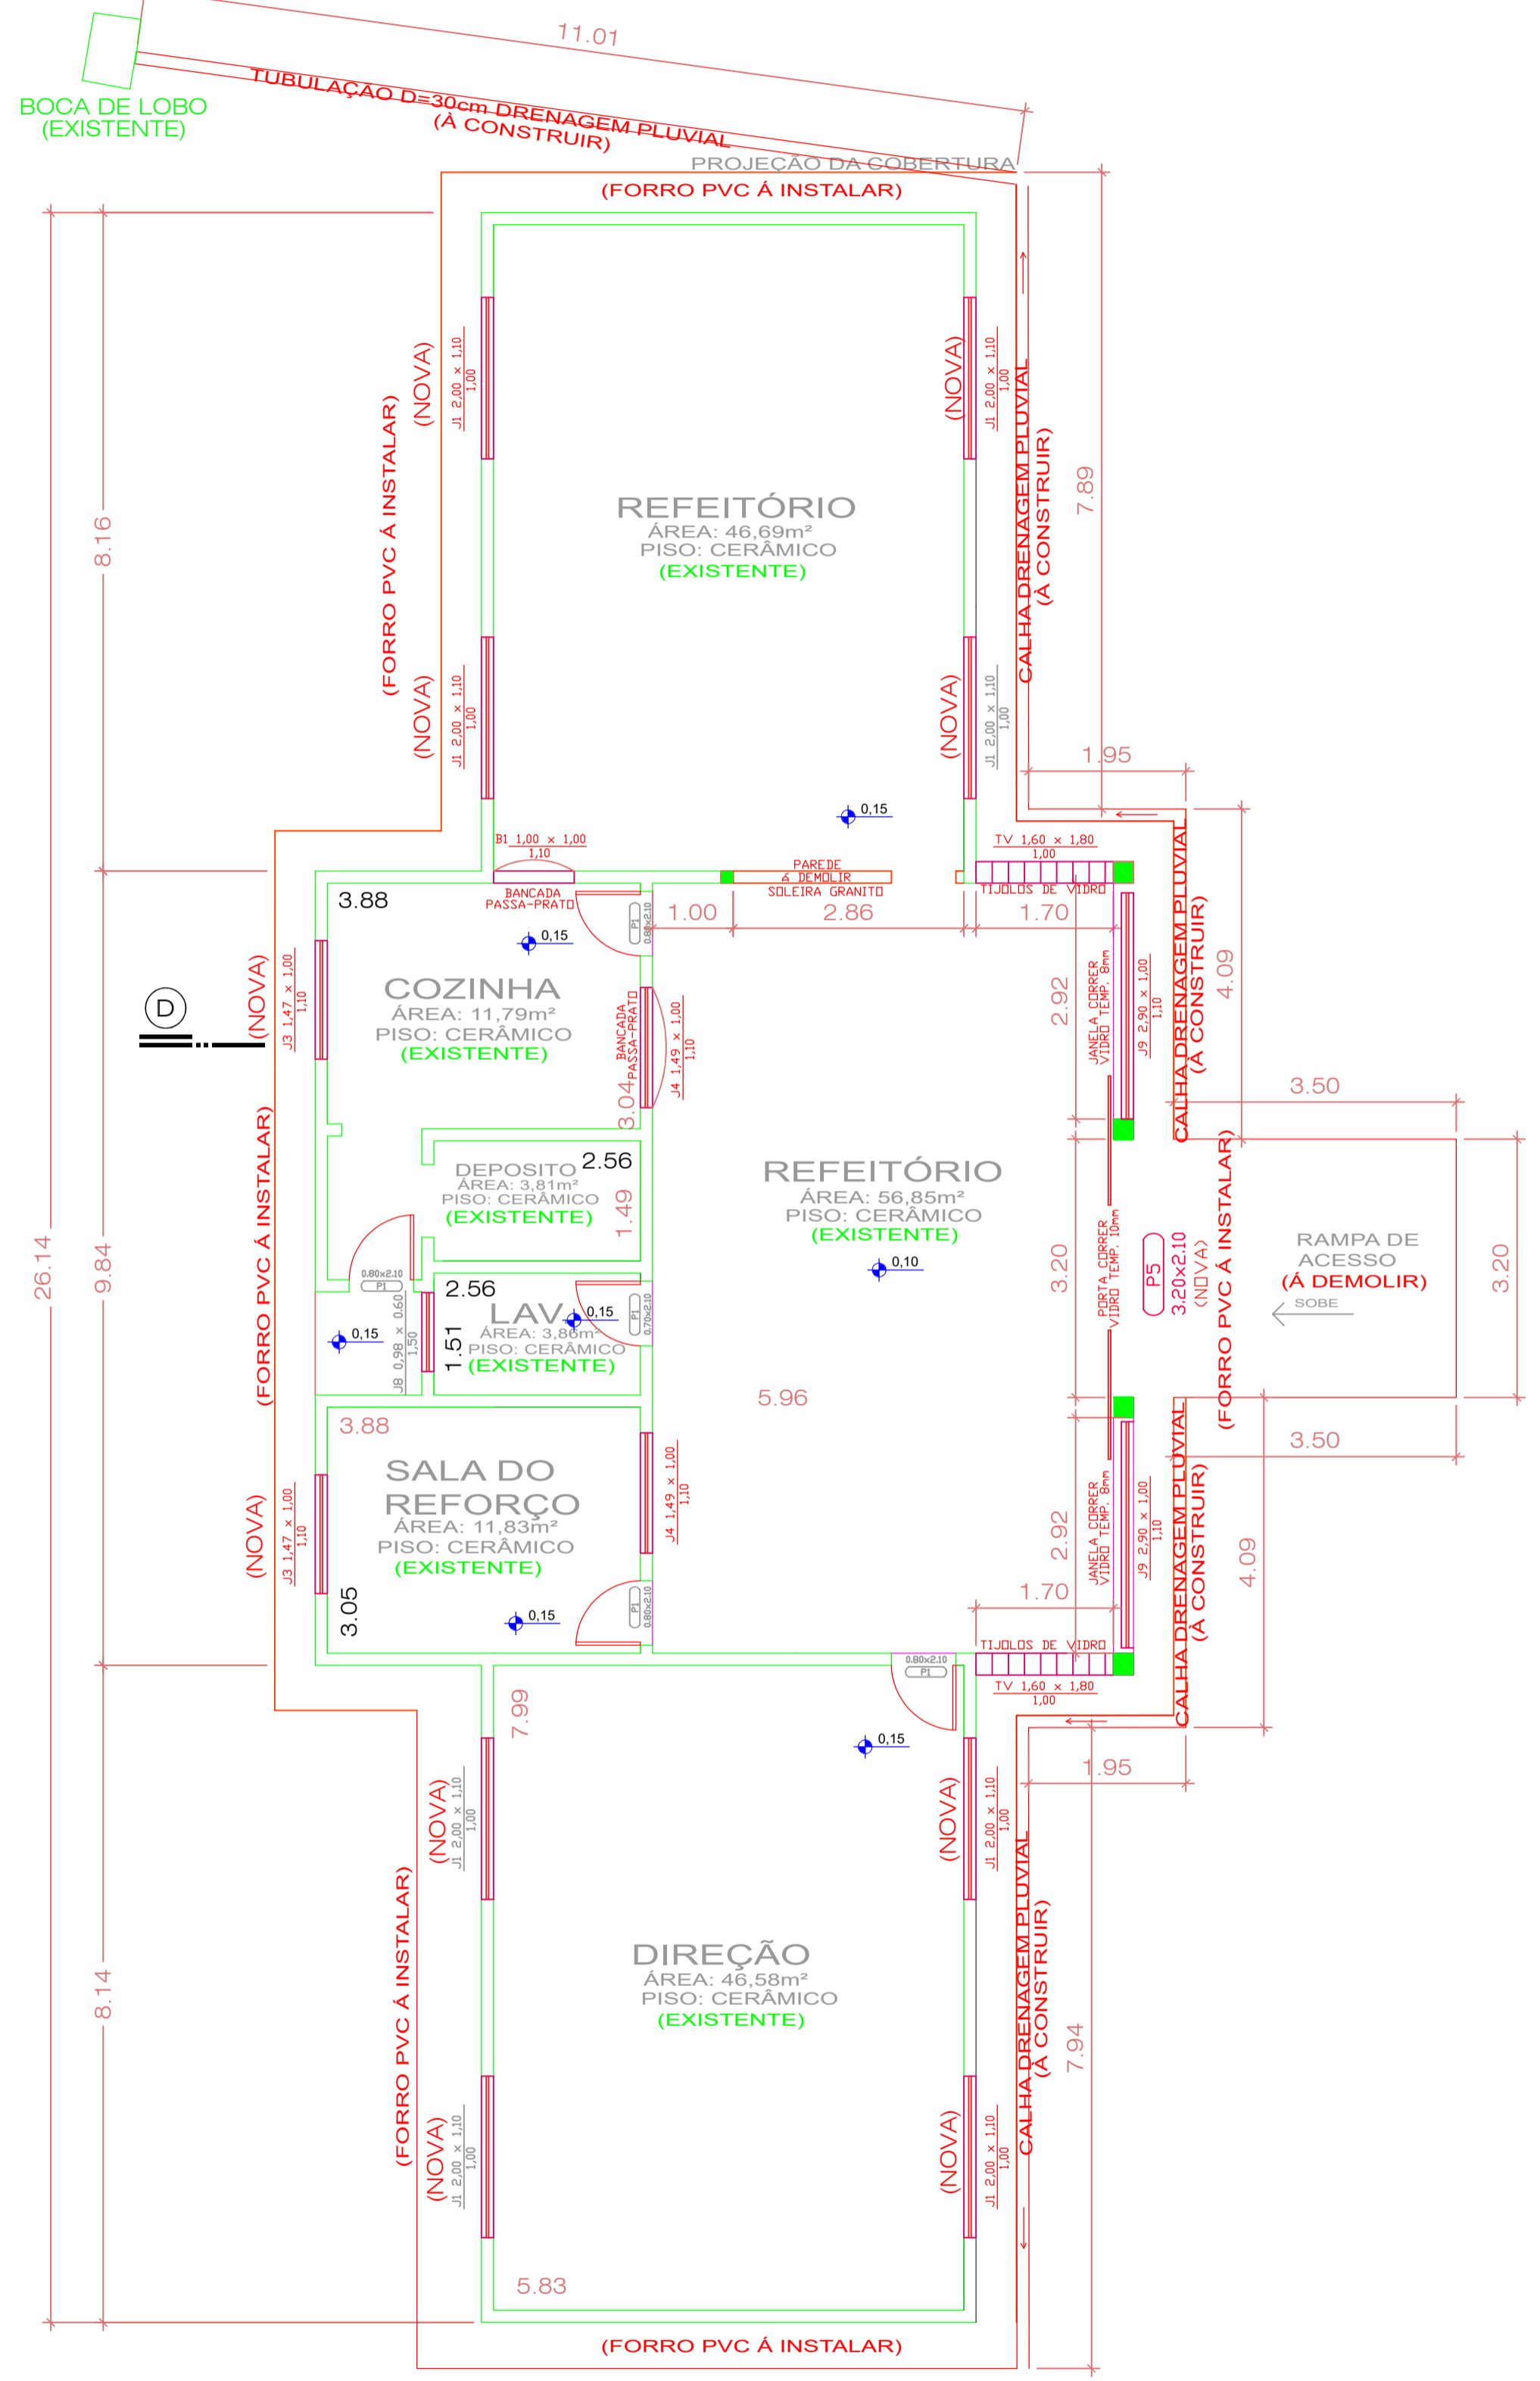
11.01
BOCA DE LOBO
(EXISTENTE)
TUBULAÇÃO D=30cm DRENAGEM PLUVIAL
(À CONSTRUIR)
PROJEÇÃO DA COBERTURA
(FORRO PVC Á INSTALAR)

(NOVA)
J1 2,00 x 1,10
1,00
(FORRO PVC Á INSTALAR)
(NOVA)
J1 2,00 x 1,10
1,00
(NOVA)
J1 2,00 x 1,10
1,00
(NOVA)
J1 2,00 x 1,10
1,00
CALHA DRENAGEM PLUVIAL
(À CONSTRUIR)
7.89
8.16

REFEITÓRIO
ÁREA: 46,69m²
PISO: CERÂMICO
(EXISTENTE)
0,15

1.95
B1 1,00 x 1,00
1,10
BANCADA
PASSA-PRATO
PAREDE
Á DEMOLIR
SOLEIRA GRANITO
TV 1,60 x 1,80
1,00
TIJOLOS DE VIDRO
3.88
P1
0.80x2.10
1.00
2.86
1.70
0,15
CALHA DRENAGEM PLUVIAL
(À CONSTRUIR)
4.09
D
(NOVA)
J3 1,47 x 1,00
1,10
COZINHA
ÁREA: 11,79m²
PISO: CERÂMICO
(EXISTENTE)
BANCADA
PASSA-PRATO
J4 1,49 x 1,00
1,10
3.04
2.92
JANELA CORRER
VIDRO TEMP. 8mm
J9 2,90 x 1,00
1,10
3.50
(FORRO PVC Á INSTALAR)
26.14
9.84
DEPOSITO
ÁREA: 3,81m²
PISO: CERÂMICO
(EXISTENTE)
2.56
1.49
REFEITÓRIO
ÁREA: 56,85m²
PISO: CERÂMICO
(EXISTENTE)
0,10
3.20
PORTA CORRER
VIDRO TEMP. 10mm
P5
3.20x2.10
(NOVA)
(FORRO PVC Á INSTALAR)
RAMPA DE
ACESSO
(Á DEMOLIR)
SOBE
3.20
0.80x2.10
P1
0,15
J8 0,98 x 0,60
1,50
2.56
LAV.
ÁREA: 3,86m²
PISO: CERÂMICO
(EXISTENTE)
1.51
0,15
P1
0.70x2.10
5.96
3.88
SALA DO
REFORÇO
ÁREA: 11,83m²
PISO: CERÂMICO
(EXISTENTE)
(NOVA)
J3 1,47 x 1,00
1,10
J4 1,49 x 1,00
1,10
3.05
0,15
P1
0.80x2.10
3.50
2.92
JANELA CORRER
VIDRO TEMP. 8mm
J9 2,90 x 1,00
1,10
CALHA DRENAGEM PLUVIAL
(À CONSTRUIR)
4.09
1.70
TIJOLOS DE VIDRO
TV 1,60 x 1,80
1,00
0.80x2.10
P1
0,15
7.99
1.95
(NOVA)
J1 2,00 x 1,10
1,00
(NOVA)
J1 2,00 x 1,10
1,00
(FORRO PVC Á INSTALAR)
8.14
DIREÇÃO
ÁREA: 46,58m²
PISO: CERÂMICO
(EXISTENTE)
CALHA DRENAGEM PLUVIAL
(À CONSTRUIR)
7.94
(NOVA)
J1 2,00 x 1,10
1,00
(NOVA)
J1 2,00 x 1,10
1,00
5.83
(FORRO PVC Á INSTALAR)